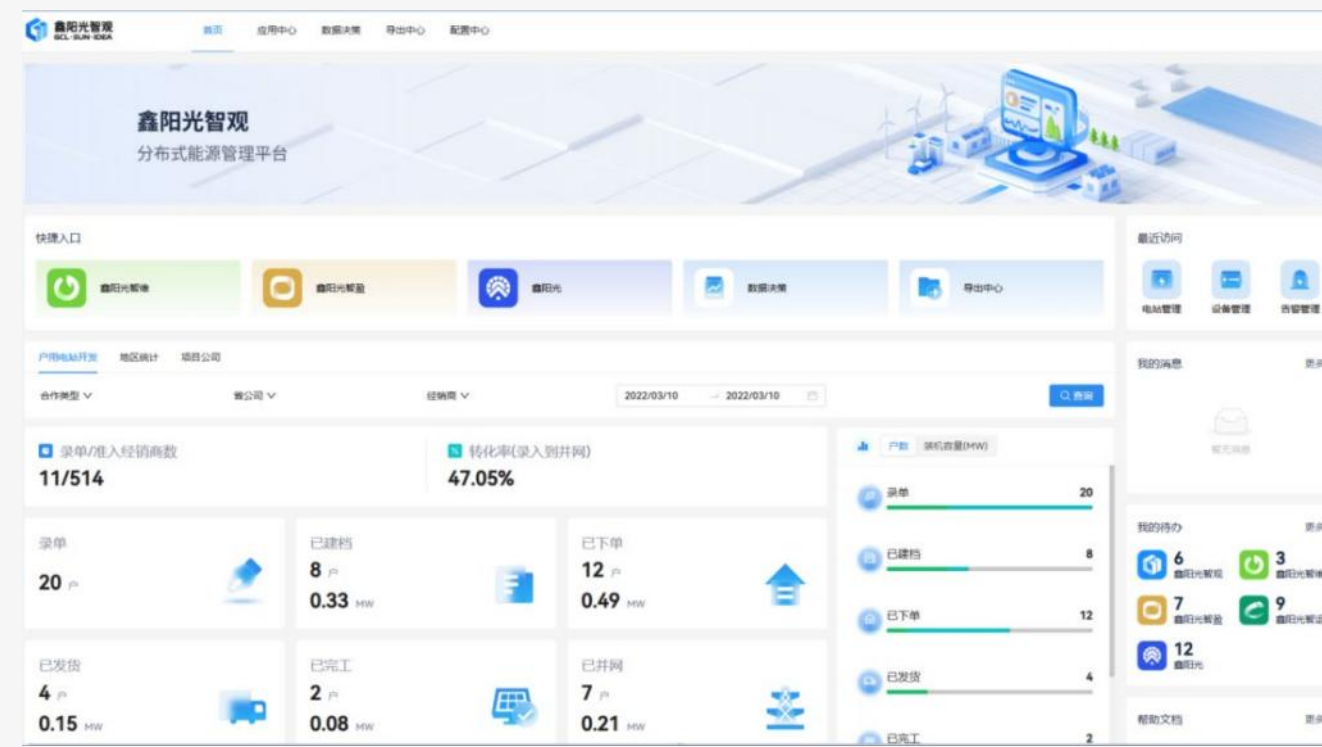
鑫阳光智观
GCL·SUN·IDEA

首页　应用中心　数据决策　导出中心　配置中心

鑫阳光智观
分布式能源管理平台

快捷入口

鑫阳光智维　鑫阳光智盈　鑫阳光　数据决策　导出中心

最近访问

电站管理　设备管理　告警管理

户用电站开发　地区统计　项目公司

合作类型　省公司　经销商　2022/03/10　2022/03/10　查询

录单/准入经销商数
11/514

转化率(录入到并网)
47.05%

录单
20 户

已建档
8 户
0.33 MW

已下单
12 户
0.49 MW

已发货
4 户
0.15 MW

已完工
2 户
0.08 MW

已并网
7 户
0.21 MW

户数　装机容量(MW)

录单 20
已建档 8
已下单 12
已发货 4
已完工 2

我的消息　更多
暂无消息

我的待办　更多
6 鑫阳光智观
3 鑫阳光智维
7 鑫阳光智盈
9 鑫阳光智运
12 鑫阳光

帮助文档　更多